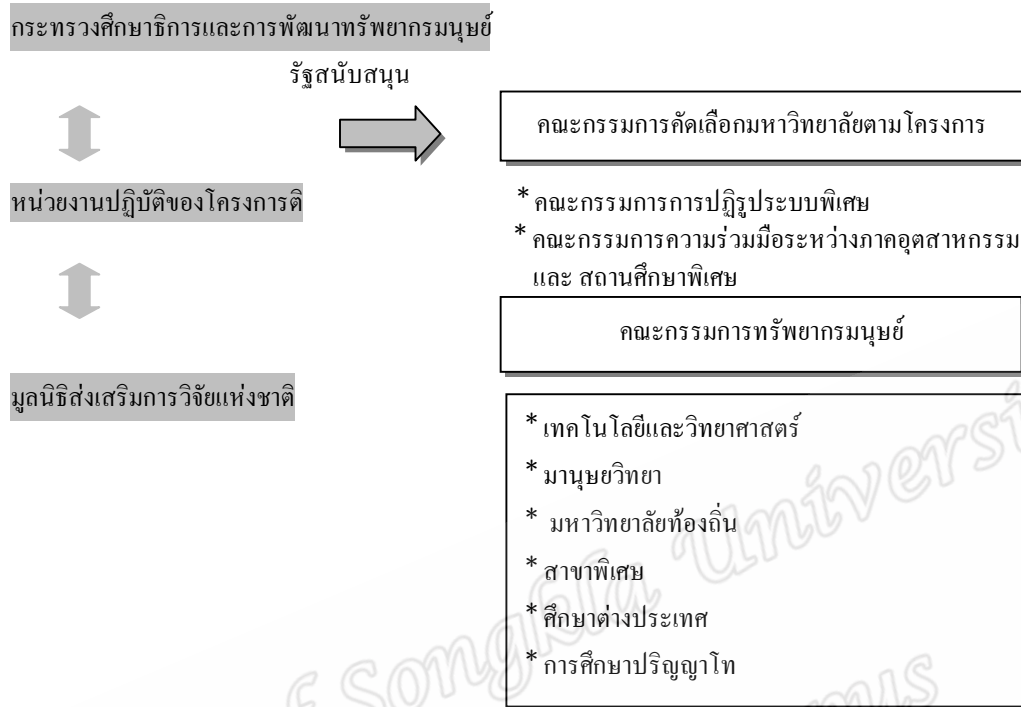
กระทรวงศึกษาธิการและการพัฒนาทรัพยากรมนุษย์

รัฐสนับสนุน

คณะกรรมการคัดเลือกมหาวิทยาลัยตามโครงการ

หน่วยงานปฏิบัติของโครงการติ

* คณะกรรมการการปฏิรูประบบพิเศษ
* คณะกรรมการความร่วมมือระหว่างภาคอุตสาหกรรม และ สถานศึกษาพิเศษ

คณะกรรมการทรัพยากรมนุษย์

มูลนิธิส่งเสริมการวิจัยแห่งชาติ

* เทคโนโลยีและวิทยาศาสตร์
* มานุษยวิทยา
* มหาวิทยาลัยท้องถิ่น
* สาขาพิเศษ
* ศึกษาต่างประเทศ
* การศึกษาปริญญาโท

Songkla University